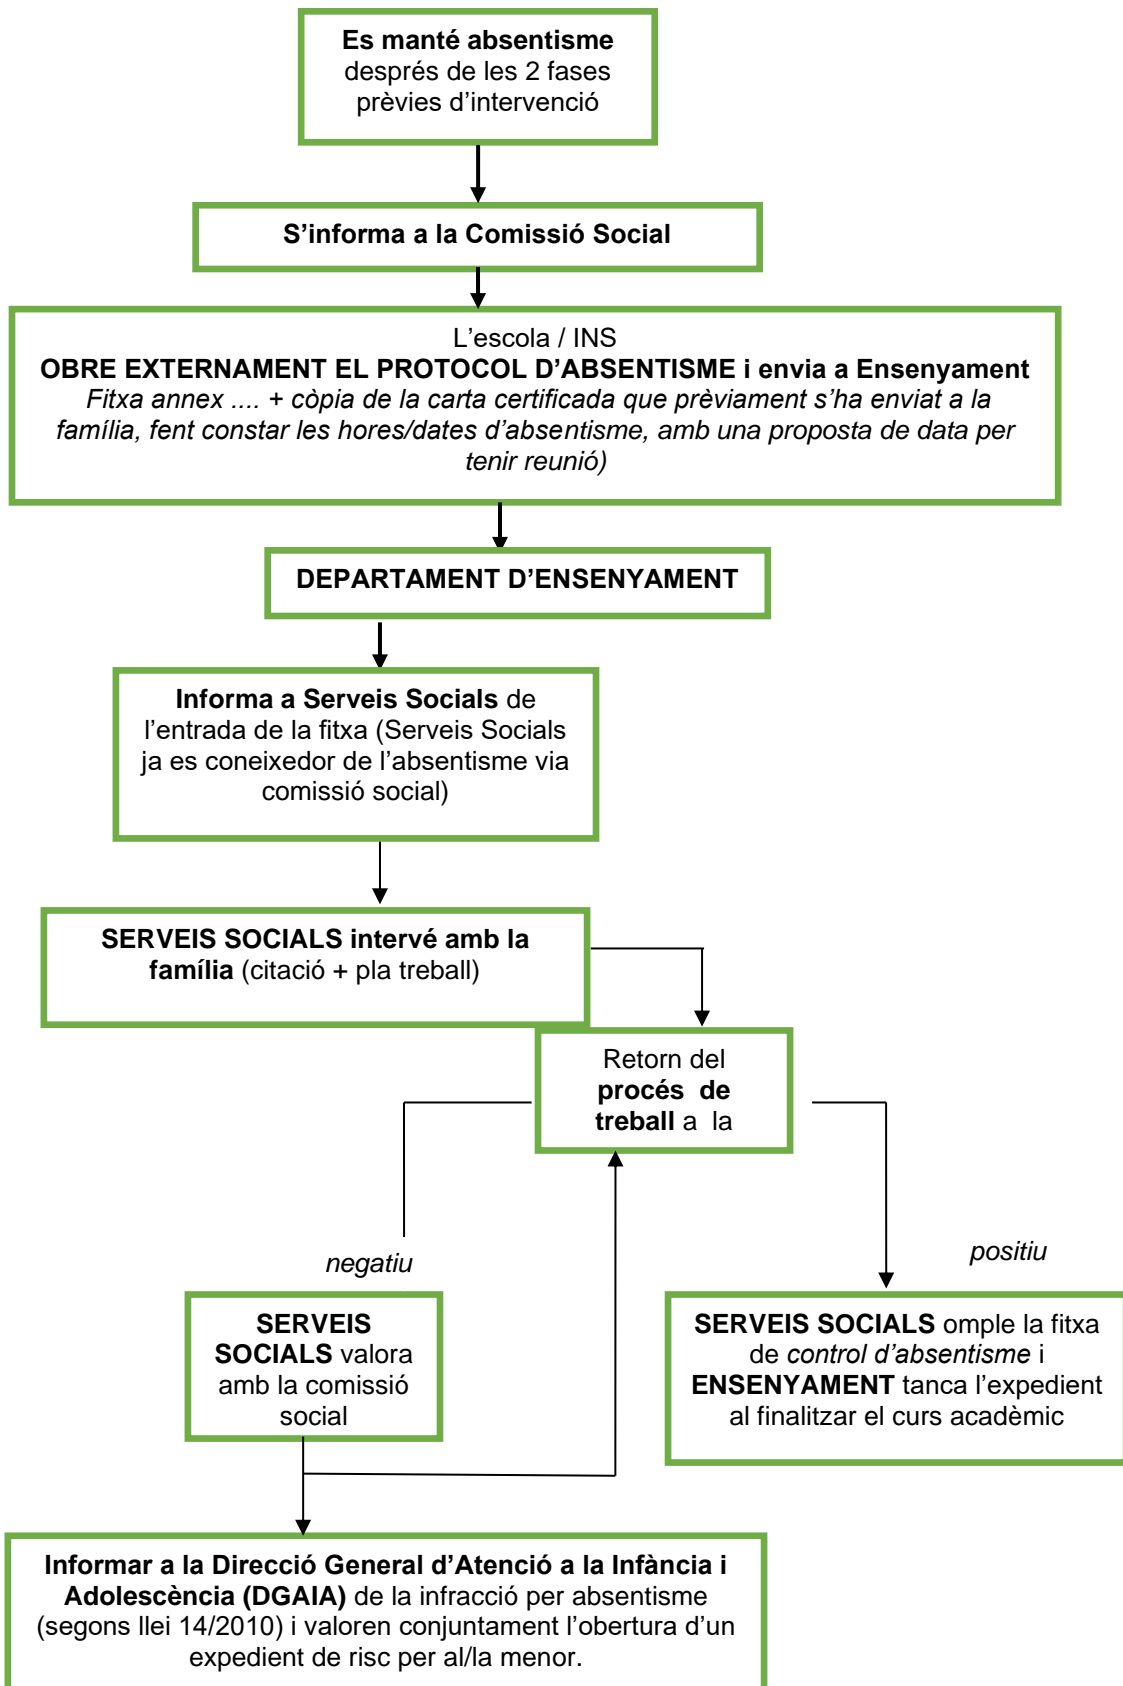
**Es manté absentisme** després de les 2 fases prèvies d'intervenció

**S'informa a la Comissió Social**

L'escola / INS
**OBRE EXTERNAMENT EL PROTOCOL D'ABSENTISME i envia a Ensenyament**
*Fitxa annex .... + còpia de la carta certificada que prèviament s'ha enviat a la família, fent constar les hores/dates d'absentisme, amb una proposta de data per tenir reunió)*

**DEPARTAMENT D'ENSENYAMENT**

**Informa a Serveis Socials** de l'entrada de la fitxa (Serveis Socials ja es coneixedor de l'absentisme via comissió social)

**SERVEIS SOCIALS intervé amb la família** (citació + pla treball)

Retorn del **procés de treball** a la

*negatiu*

*positiu*

**SERVEIS SOCIALS** valora amb la comissió social

**SERVEIS SOCIALS** omple la fitxa de *control d'absentisme* i **ENSENYAMENT** tanca l'expedient al finalitzar el curs acadèmic

**Informar a la Direcció General d'Atenció a la Infància i Adolescència (DGAIA)** de la infracció per absentisme (segons llei 14/2010) i valoren conjuntament l'obertura d'un expedient de risc per al/la menor.